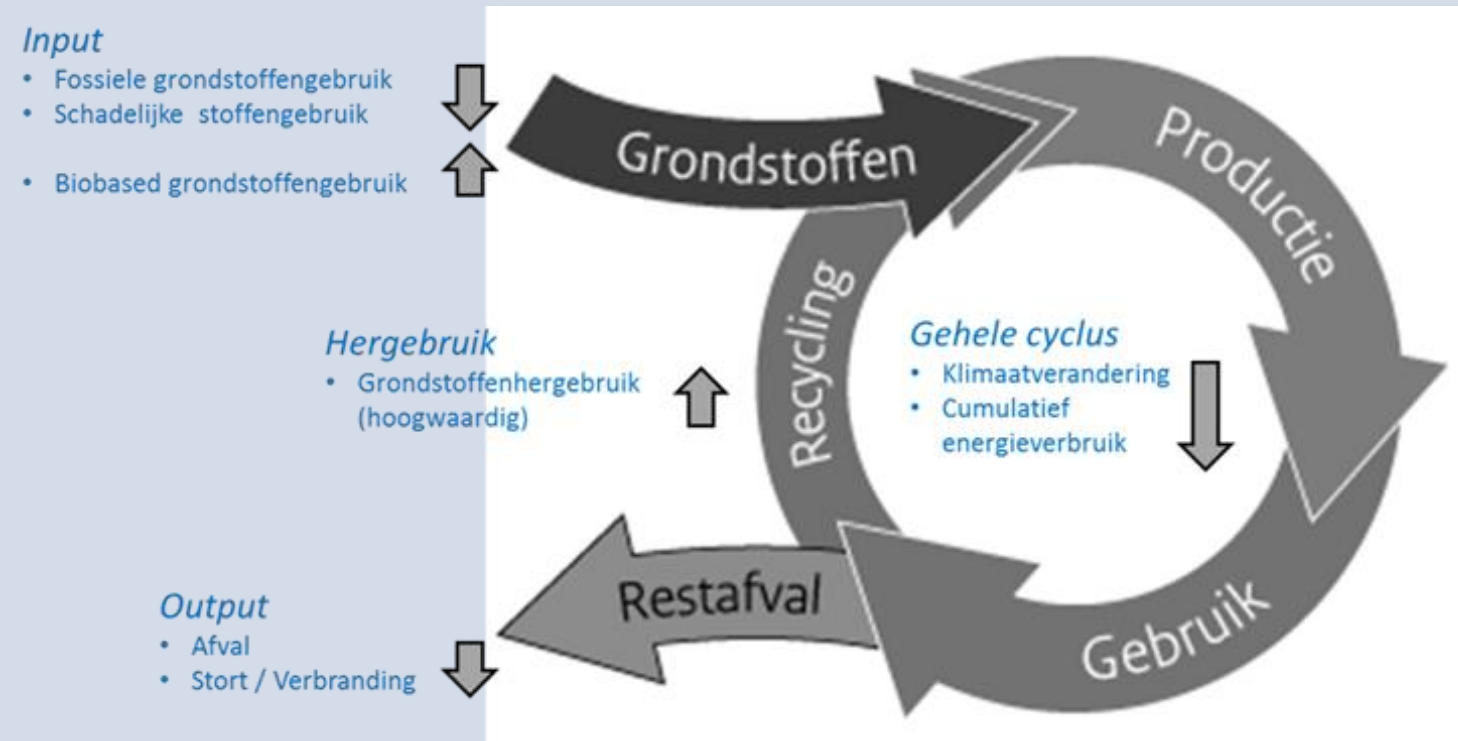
Input
• Fossiele grondstoffengebruik
• Schadelijke stoffengebruik
• Biobased grondstoffengebruik

Grondstoffen

Productie

Recycling

Hergebruik
• Grondstoffenhergebruik (hoogwaardig)

Gehele cyclus
• Klimaatverandering
• Cumulatief energieverbruik

Restafval

Gebruik

Output
• Afval
• Stort / Verbranding